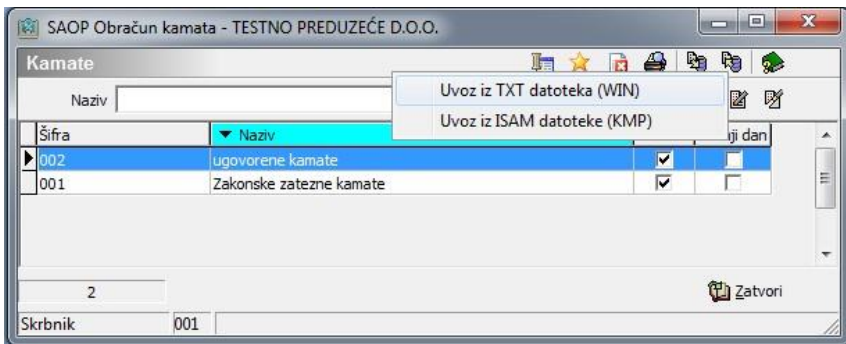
SAOP Obračun kamata - TESTNO PREDUZEĆE D.O.O.

Kamate

Naziv

Uvoz iz TXT datoteka (WIN)
Uvoz iz ISAM datoteke (KMP)

| Šifra | ▼ Naziv | | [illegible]ji dan |
|---|---|---|---|
| 002 | ugovorene kamate | ☑ | ☐ |
| 001 | Zakonske zatezne kamate | ☑ | ☐ |

2

Zatvori

Skrbnik 001